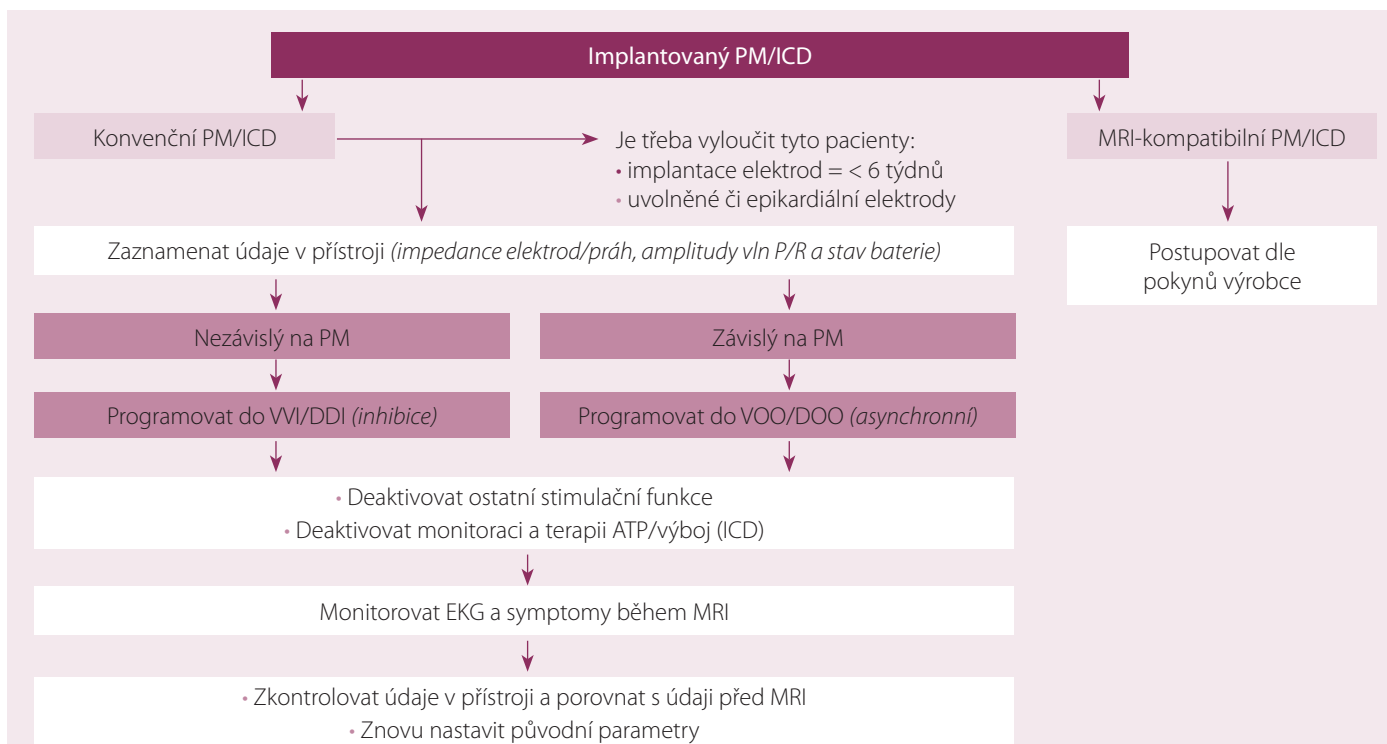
Implantovaný PM/ICD

Konvenční PM/ICD

Je třeba vyloučit tyto pacienty:
• implantace elektrod = < 6 týdnů
• uvolněné či epikardiální elektrody

MRI-kompatibilní PM/ICD

Postupovat dle pokynů výrobce

Zaznamenat údaje v přístroji *(impedance elektrod/práh, amplitudy vln P/R a stav baterie)*

Nezávislý na PM

Závislý na PM

Programovat do VVI/DDI *(inhibice)*

Programovat do VOO/DOO *(asynchronní)*

• Deaktivovat ostatní stimulační funkce
• Deaktivovat monitoraci a terapii ATP/výboj (ICD)

Monitorovat EKG a symptomy během MRI

• Zkontrolovat údaje v přístroji a porovnat s údaji před MRI
• Znovu nastavit původní parametry